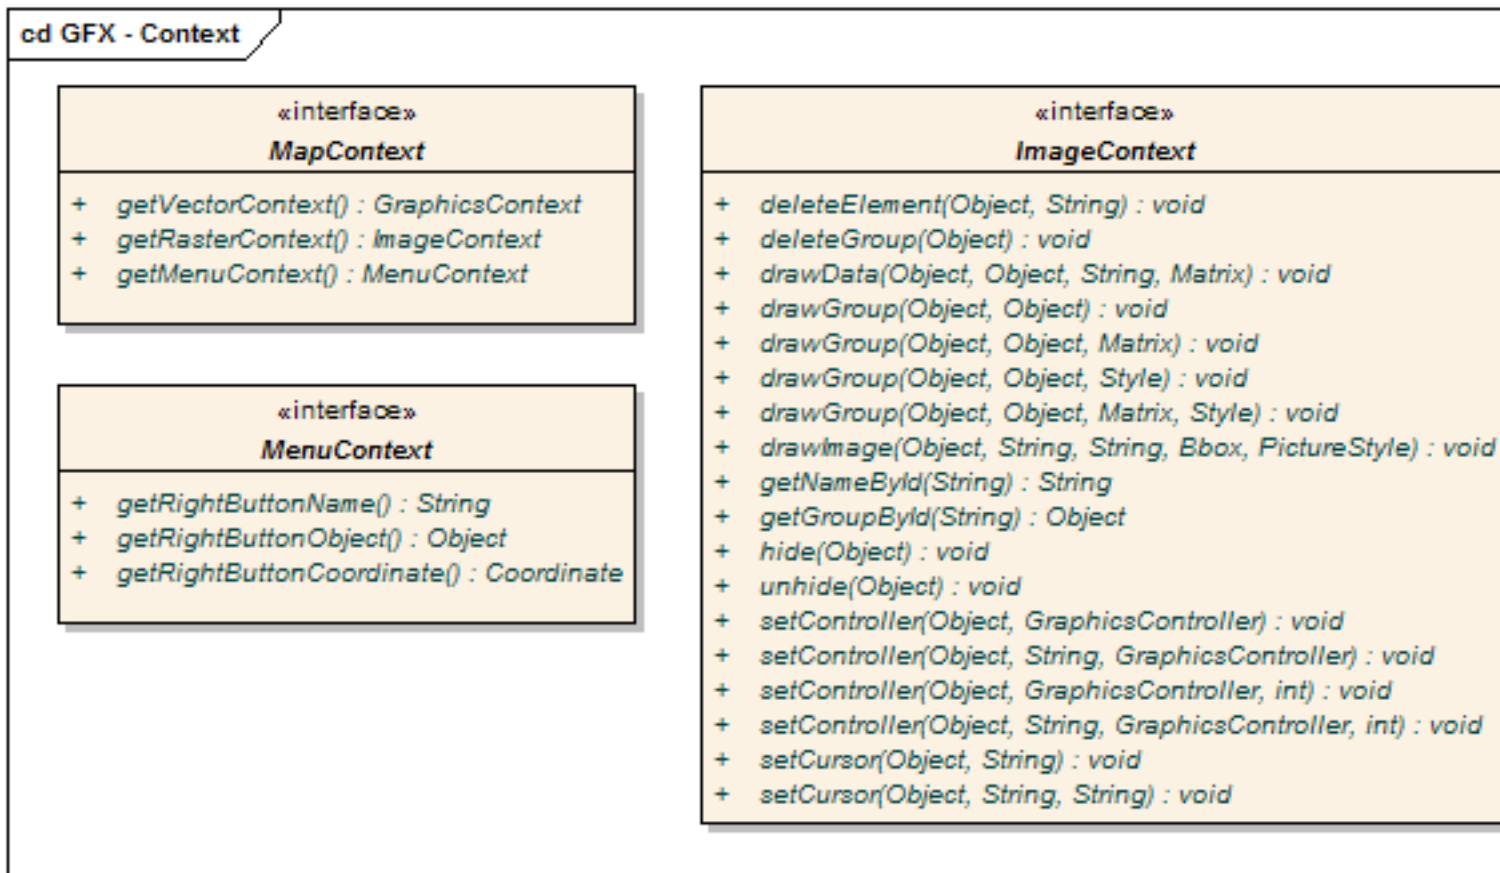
cd GFX - Context

«interface»
MapContext

+ getVectorContext() : GraphicsContext
+ getRasterContext() : ImageContext
+ getMenuContext() : MenuContext

«interface»
MenuContext

+ getRightButtonName() : String
+ getRightButtonObject() : Object
+ getRightButtonCoordinate() : Coordinate

«interface»
ImageContext

+ deleteElement(Object, String) : void
+ deleteGroup(Object) : void
+ drawData(Object, Object, String, Matrix) : void
+ drawGroup(Object, Object) : void
+ drawGroup(Object, Object, Matrix) : void
+ drawGroup(Object, Object, Style) : void
+ drawGroup(Object, Object, Matrix, Style) : void
+ drawImage(Object, String, String, Bbox, PictureStyle) : void
+ getNameById(String) : String
+ getGroupById(String) : Object
+ hide(Object) : void
+ unhide(Object) : void
+ setController(Object, GraphicsController) : void
+ setController(Object, String, GraphicsController) : void
+ setController(Object, GraphicsController, int) : void
+ setController(Object, String, GraphicsController, int) : void
+ setCursor(Object, String) : void
+ setCursor(Object, String, String) : void